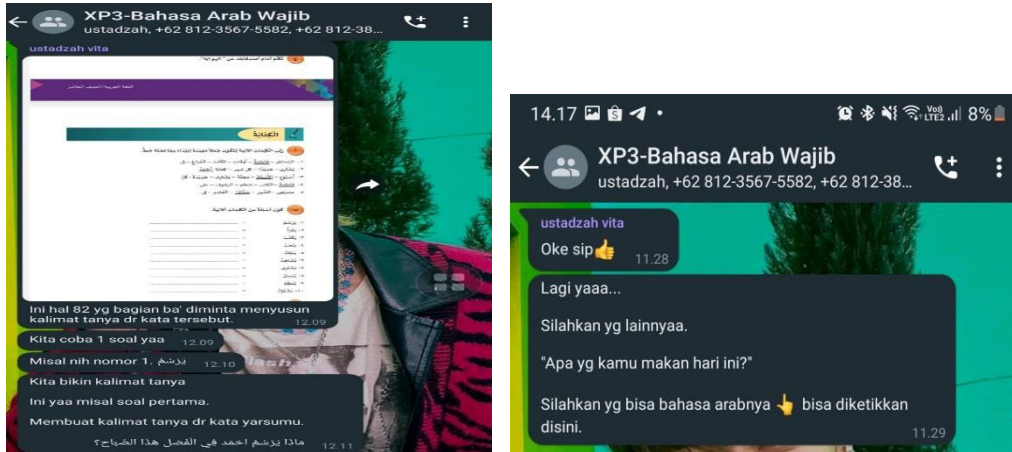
XP3-Bahasa Arab Wajib
ustadzah, +62 812-3567-5582, +62 812-38...

ustadzah vita

الكتابة

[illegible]

Ini hal 82 yg bagian ba' diminta menyusun kalimat tanya dr kata tersebut. 12.09

Kita coba 1 soal yaa 12.09

Misal nih nomor 1. يرسم 12.10

Kita bikin kalimat tanya

Ini yaa misal soal pertama.

Membuat kalimat tanya dr kata yarsumu.

ماذا يرسم احمد في الفصل هذا الصباح؟ 12.11

14.17 8%

XP3-Bahasa Arab Wajib
ustadzah, +62 812-3567-5582, +62 812-38...

ustadzah vita
Oke sip👍 11.28

Lagi yaaa...

Silahkan yg lainnyaa.

"Apa yg kamu makan hari ini?"

Silahkan yg bisa bahasa arabnya 👆 bisa diketikkan disini. 11.29